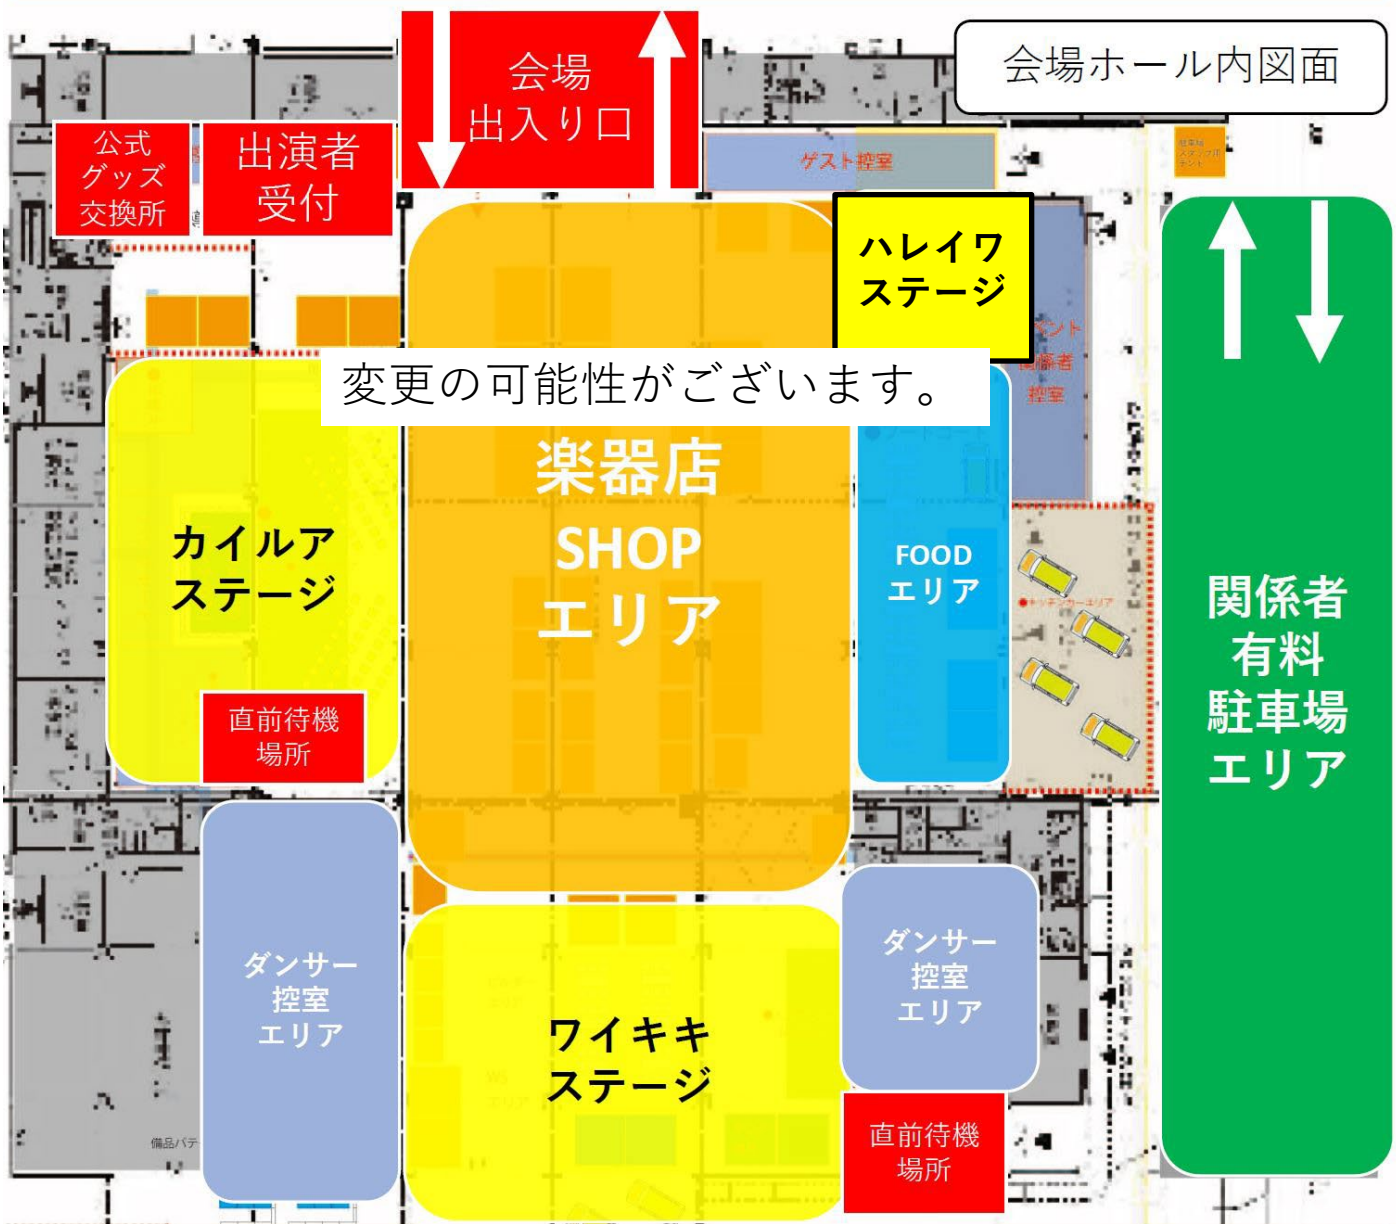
会場
出入り口

会場ホール内図面

公式
グッズ
交換所

出演者
受付

ゲスト控室

ハレイワ
ステージ

イベント
関係者
控室

変更の可能性がございます。

楽器店
SHOP
エリア

カイルア
ステージ

FOOD
エリア

キッチンカーエリア

関係者
有料
駐車場
エリア

直前待機
場所

ダンサー
控室
エリア

ワイキキ
ステージ

ダンサー
控室
エリア

直前待機
場所

備品パテ